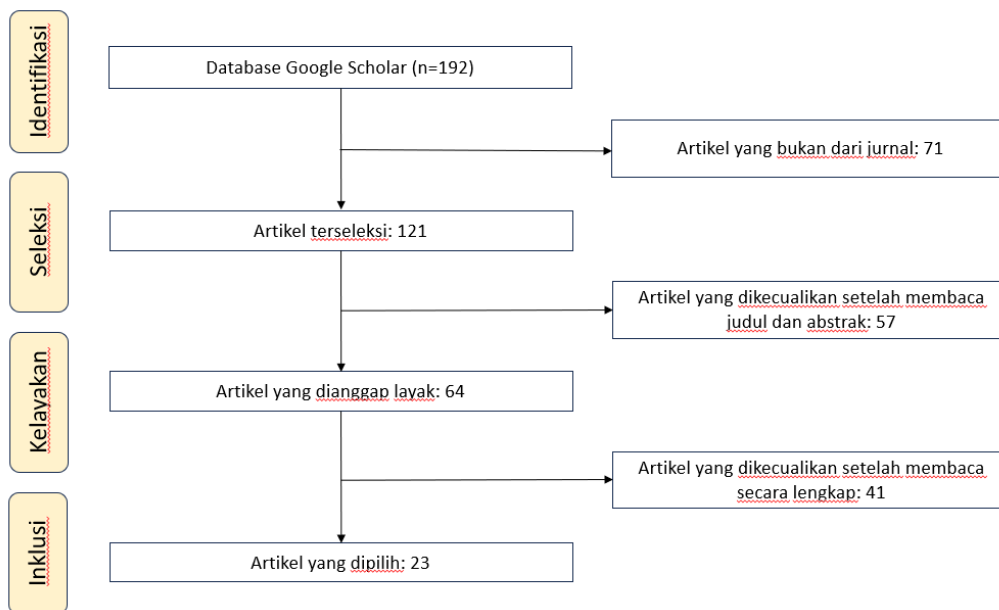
Identifikasi

Database Google Scholar (n=192)

Artikel yang bukan dari jurnal: 71

Seleksi

Artikel terseleksi: 121

Artikel yang dikecualikan setelah membaca judul dan abstrak: 57

Kelayakan

Artikel yang dianggap layak: 64

Artikel yang dikecualikan setelah membaca secara lengkap: 41

Inklusi

Artikel yang dipilih: 23